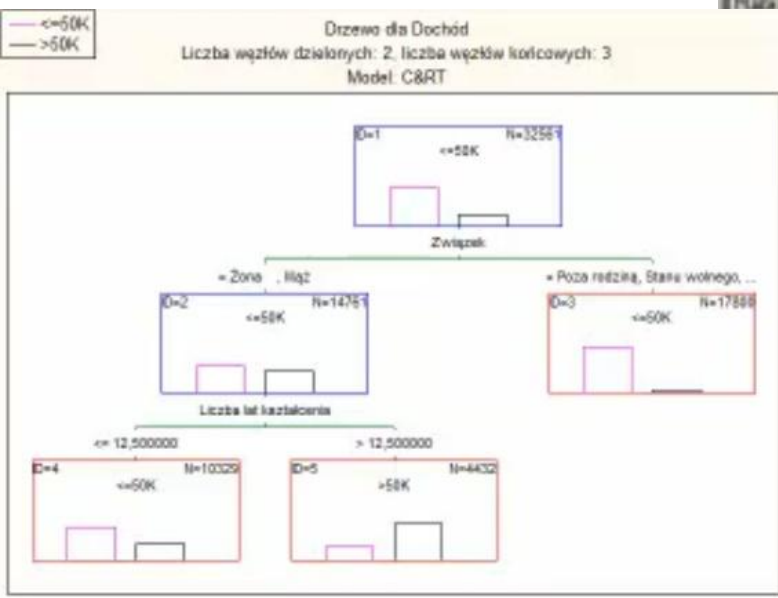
<=50K
>50K

Drzewo dla Dochód
Liczba węzłów dzielonych: 2, liczba węzłów końcowych: 3
Model: C&RT

ID=1 N=32561
<=50K

Związek

= Żona , Mąż

= Poza rodziną, Stanu wolnego, ...

ID=2 N=14761
<=50K

ID=3 N=17800
<=50K

Liczba lat kształcenia

<= 12,500000

> 12,500000

ID=4 N=10329
<=50K

ID=5 N=4432
>50K